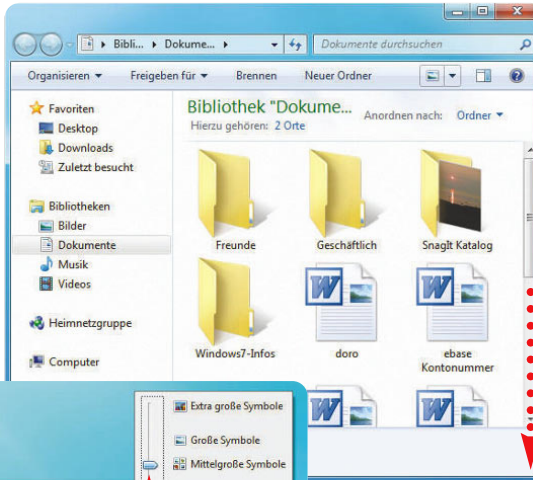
Bibli... ▸ Dokume... ▸

Dokumente durchsuchen

Organisieren ▾ Freigeben für ▾ Brennen Neuer Ordner

Favoriten
Desktop
Downloads
Zuletzt besucht

Bibliotheken
Bilder
Dokumente
Musik
Videos

Heimnetzgruppe

Computer

Bibliothek "Dokume...
Hierzu gehören: 2 Orte

Anordnen nach: Ordner ▾

Freunde
Geschäftlich
SnagIt Katalog
Windows7-Infos
doro
ebase Kontonummer

Extra große Symbole
Große Symbole
Mittelgroße Symbole